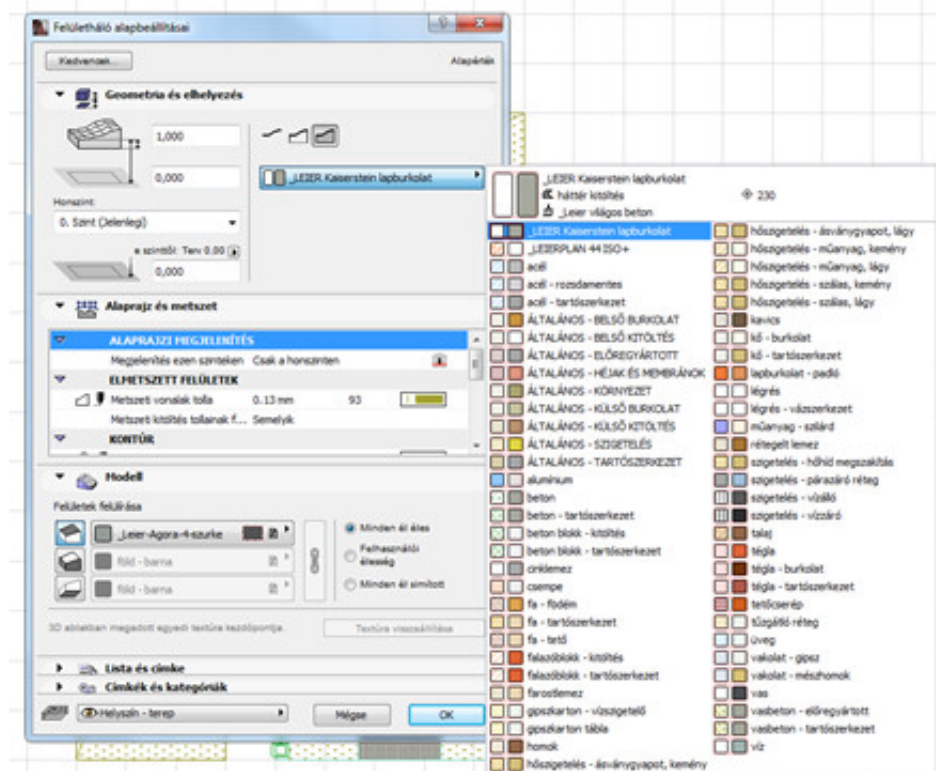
Felületháló alapbeállításai

Kedvencek...

Alapértékek

Geometria és elhelyezés

1,000

0,000

Honszint:

0. Szint (Jelenlegi)

a szinttől: Terv 0.00

0,000

_LEIER Kaiserstein lapburkolat

_LEIER Kaiserstein lapburkolat
háttér kitöltés
_Leier világos beton

230

Alaprajz és metszet

ALAPRAJZI MEGJELENÍTÉS

Megjelenítés ezen szinteken Csak a honszinten

ELMETSZETT FELÜLETEK

Metszeti vonalak tolla 0.13 mm 93

Metszeti kitöltés tollainak f... Semelyik

KONTÚR

Modell

Felületek felülírása

_Leier-Agora-4-szurke

föld - barna

föld - barna

Minden él éles

Felhasználói élesség

Minden él simított

3D ablakban megadott egyedi textúra kezdőpontja

Textúra visszaállítása

Lista és címke

Címkék és kategóriák

Helyszín - terep

Mégse

OK

_LEIER Kaiserstein lapburkolat
_LEIERPLAN 44 ISO+
acél
acél - rozsdamentes
acél - tartószerkezet
ÁLTALÁNOS - BELSŐ BURKOLAT
ÁLTALÁNOS - BELSŐ KITÖLTÉS
ÁLTALÁNOS - ELŐREGYÁRTOTT
ÁLTALÁNOS - HÉJAK ÉS MEMBRÁNOK
ÁLTALÁNOS - KÖRNYEZET
ÁLTALÁNOS - KÜLSŐ BURKOLAT
ÁLTALÁNOS - KÜLSŐ KITÖLTÉS
ÁLTALÁNOS - SZIGETELÉS
ÁLTALÁNOS - TARTÓSZERKEZET
alumínium
beton
beton - tartószerkezet
beton blokk - kitöltés
beton blokk - tartószerkezet
cinklemez
csempe
fa - födém
fa - tartószerkezet
fa - tető
falazóblokk - kitöltés
falazóblokk - tartószerkezet
farostlemez
gipszkarton - vízszigetelő
gipszkarton tábla
homok
hőszigetelés - ásványgyapot, kemény

hőszigetelés - ásványgyapot, lágy
hőszigetelés - műanyag, kemény
hőszigetelés - műanyag, lágy
hőszigetelés - szálas, kemény
hőszigetelés - szálas, lágy
kavics
kő - burkolat
kő - tartószerkezet
lapburkolat - padló
légrés
légrés - vázszerkezet
műanyag - szilárd
rétegelt lemez
szigetelés - hőhíd megszakítás
szigetelés - párazáró réteg
szigetelés - vízálló
szigetelés - vízzáró
talaj
tégla
tégla - burkolat
tégla - tartószerkezet
tetőcserép
tűzgátló réteg
üveg
vakolat - gipsz
vakolat - mészhomok
vas
vasbeton - előregyártott
vasbeton - tartószerkezet
víz